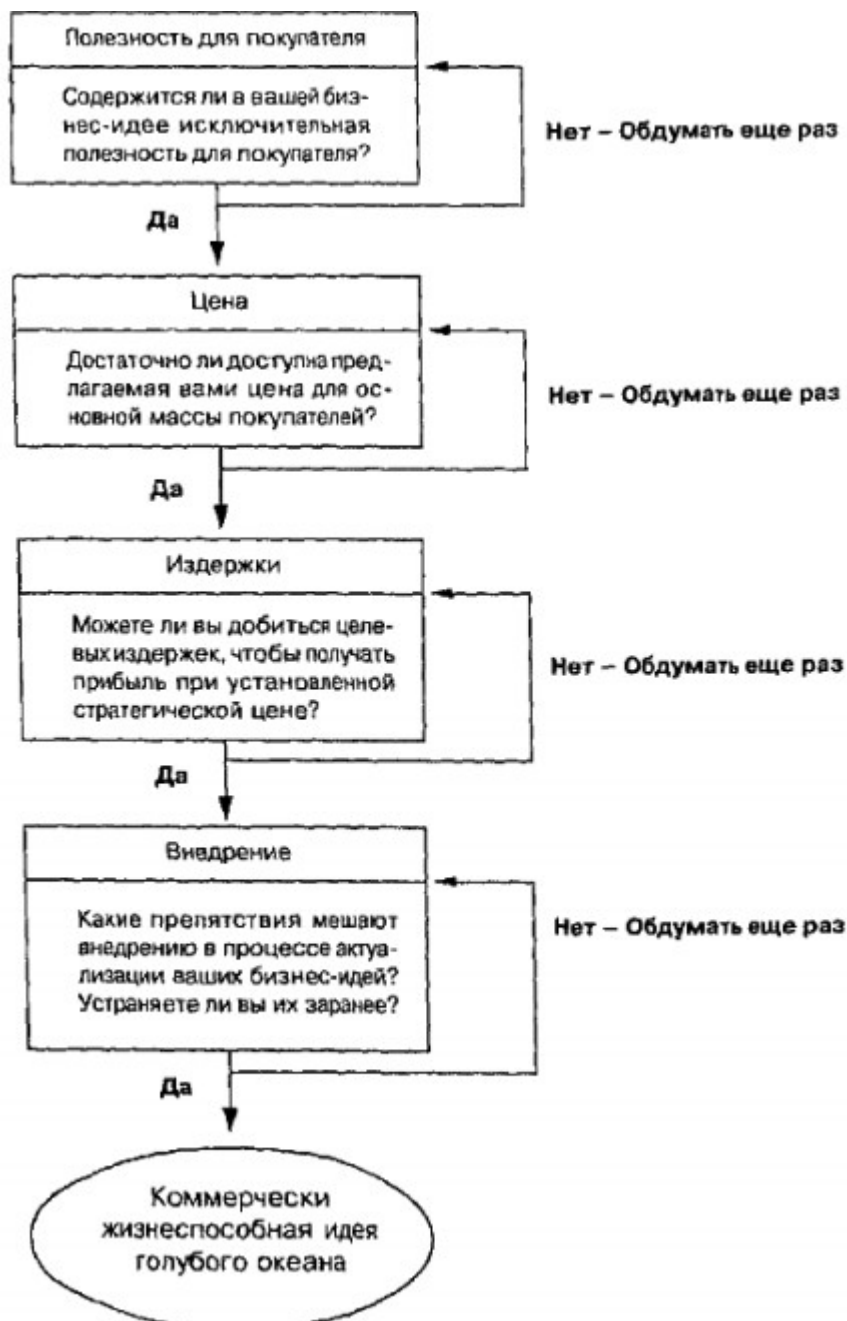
Полезность для покупателя

Содержится ли в вашей бизнес-идее исключительная полезность для покупателя?

Нет – Обдумать еще раз

Да

Цена

Достаточно ли доступна предлагаемая вами цена для основной массы покупателей?

Нет – Обдумать еще раз

Да

Издержки

Можете ли вы добиться целевых издержек, чтобы получать прибыль при установленной стратегической цене?

Нет – Обдумать еще раз

Да

Внедрение

Какие препятствия мешают внедрению в процессе актуализации ваших бизнес-идей? Устраняете ли вы их заранее?

Нет – Обдумать еще раз

Да

Коммерчески жизнеспособная идея голубого океана